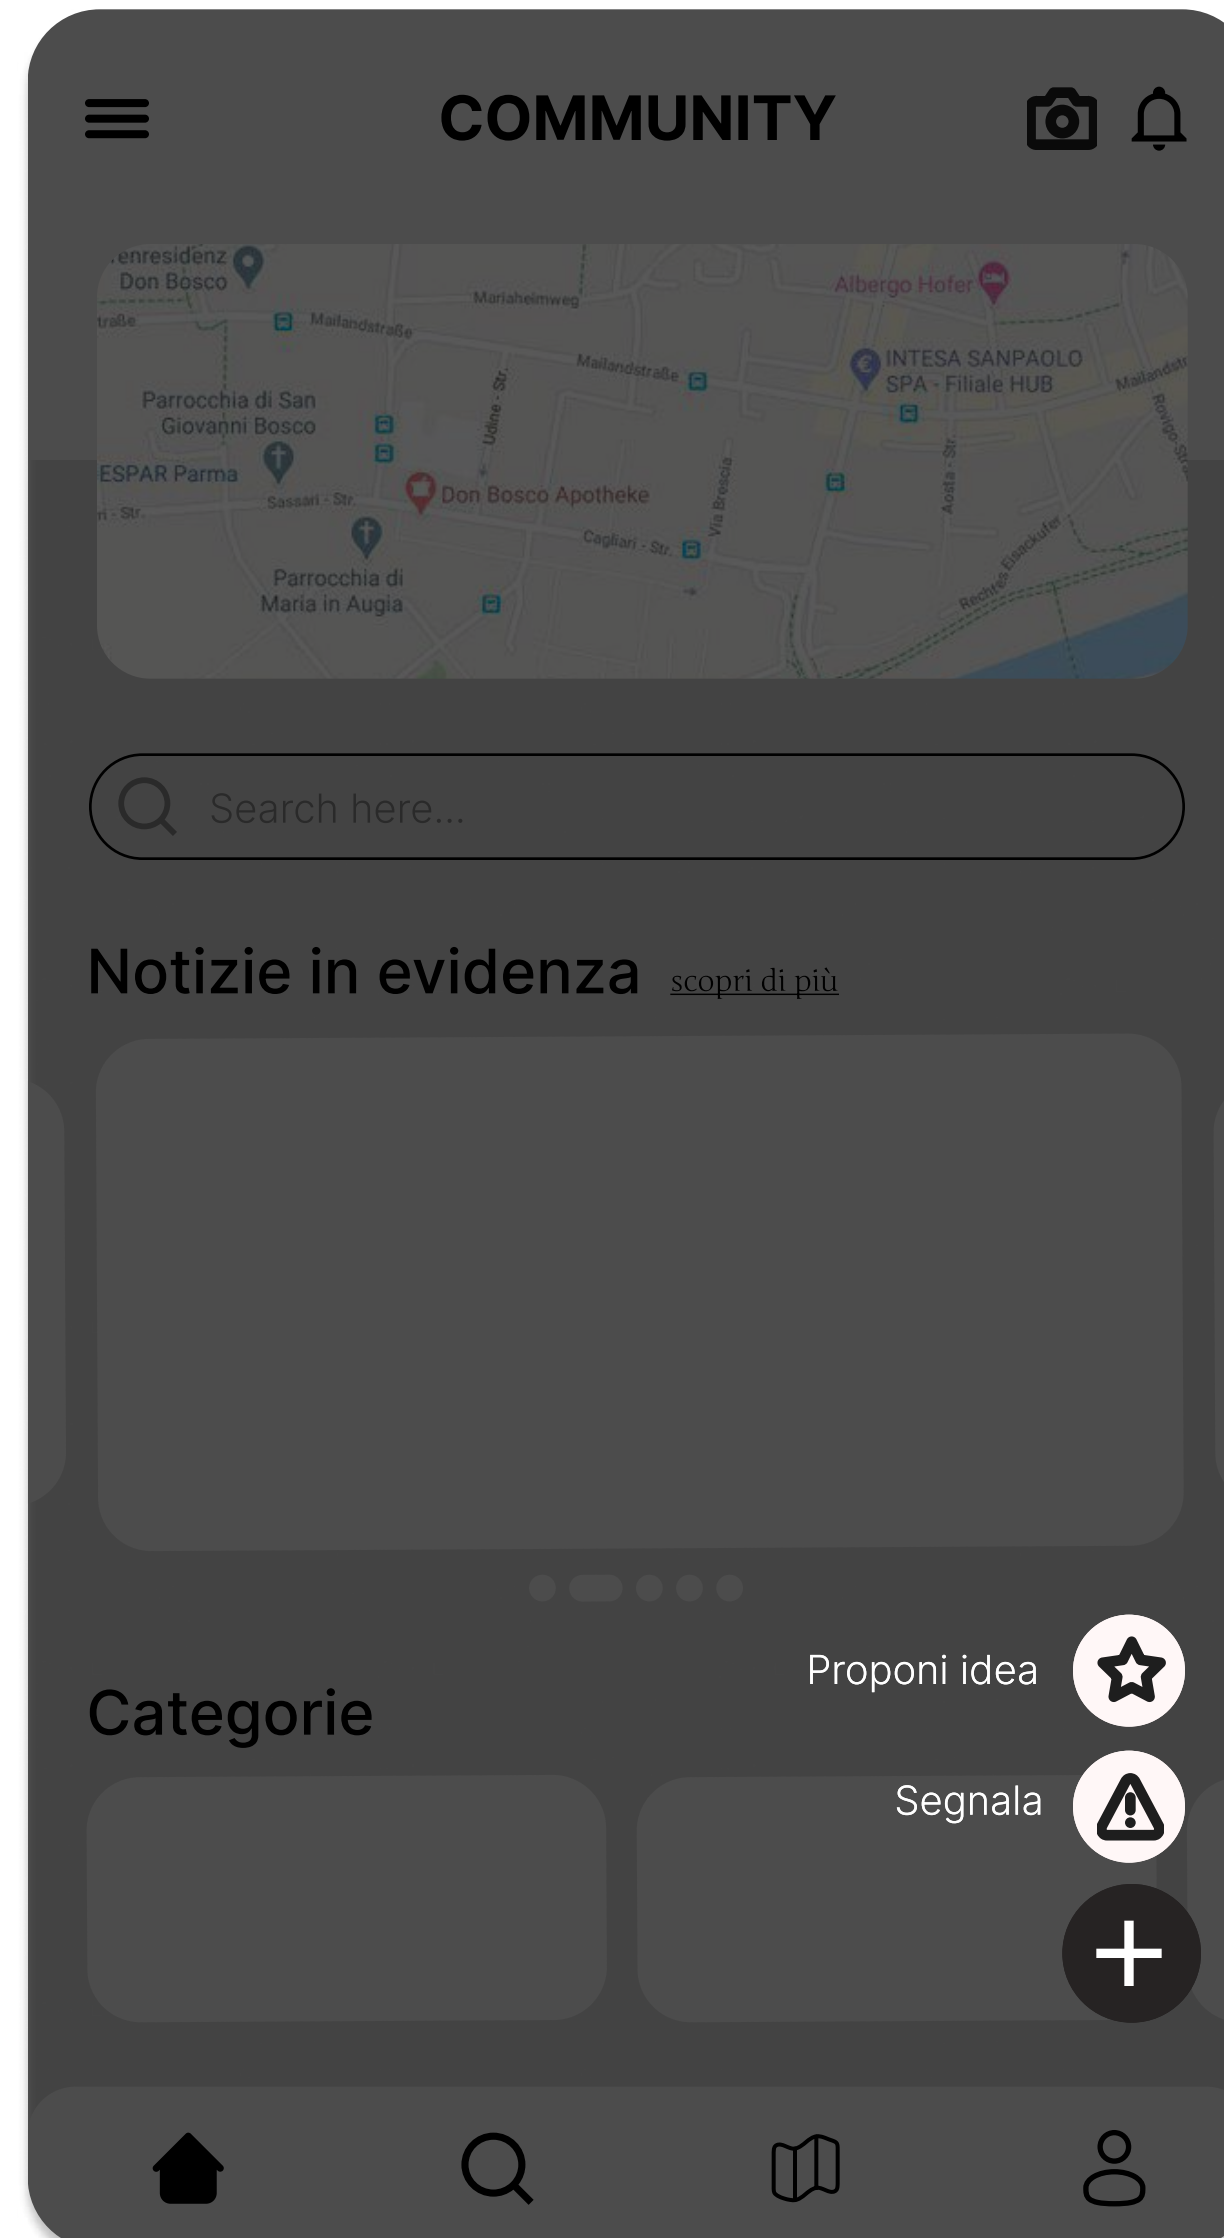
COMMUNITY

enresidenz Don Bosco
Mariaheimweg
Albergo Hofer
traße
Mailandstraße
Mailandstraße
INTESA SANPAOLO SPA - Filiale HUB
Mailandstr
Parrocchia di San Giovanni Bosco
Udine - Str.
Rovigo-Str.
ESPAR Parma
Don Bosco Apotheke
Sassari - Str.
Via Brescia
Aosta - Str.
Cagliari - Str.
Parrocchia di Maria in Augia
Rechtes Eisackufer

Search here...

Notizie in evidenza scopri di più

Proponi idea

Categorie

Segnala